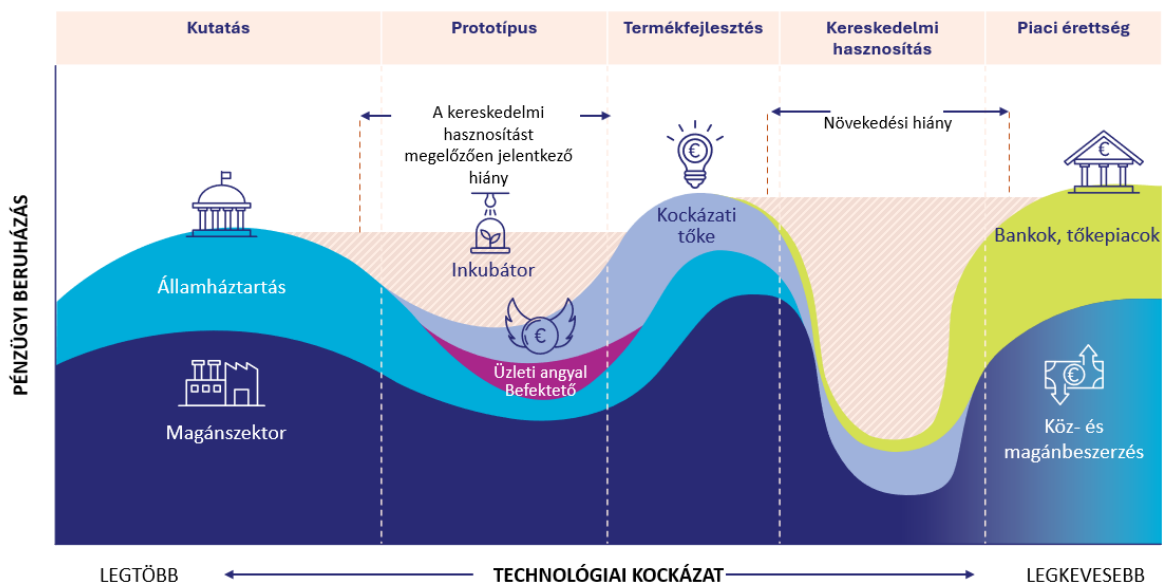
Kutatás
Prototípus
Termékfejlesztés
Kereskedelmi hasznosítás
Piaci érettség

A kereskedelmi hasznosítást megelőzően jelentkező hiány

Növekedési hiány

PÉNZÜGYI BERUHÁZÁS

Államháztartás
Inkubátor
Kockázati tőke
Bankok, tőkepiacok
Üzleti angyal Befektető
Magánszektor
Köz- és magánbeszerzés

LEGTÖBB
TECHNOLÓGIAI KOCKÁZAT
LEGKEVESEBB